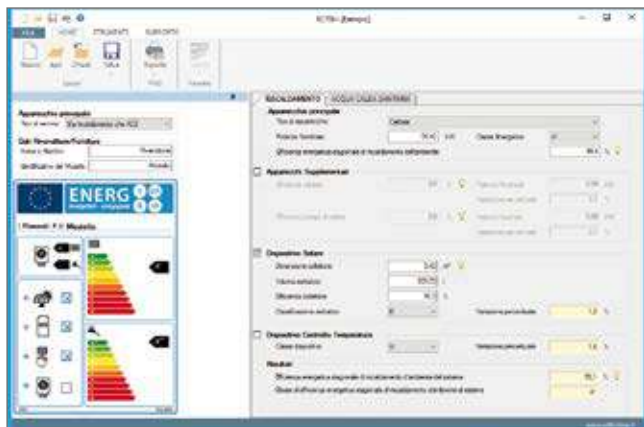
ECTRA - [Esempio]

FILE HOME STRUMENTI SUPPORTO

Nuovo Apri Chiudi Salva

Stampa

Apparecchio principale
Tipo di servizio: Riscaldamento che ACS

Dati Rivenditore/Fornitore
Nome o Marchio: Rivenditore
Identificativo del Modello: Modello

ENERG

Prosciutti Modello

RISCALDAMENTO ACQUA CALDA SANITARIA

Apparecchio principale
Tipo di apparecchio: Caldaia
Potenza Nominale: 24 kW
Classe Energetica: A
Efficienza energetica stagionale di riscaldamento dell'ambiente: 89 %

Apparecchi Supplementari

Dispositivo Solare
Dimensione collettore: 2,42 m²
Volume serbatoio: 120
Efficienza collettore: 1 %
Classificazione serbatoio: B
Variazione percentuale: 1,8 %

Dispositivo Controllo Temperatura
Classe dispositivo: II
Variazione percentuale: 1,6 %

Risultati
Efficienza energetica stagionale di riscaldamento d'ambiente del sistema: 95 %
Classe di efficienza energetica stagionale di riscaldamento d'ambiente di sistema: A